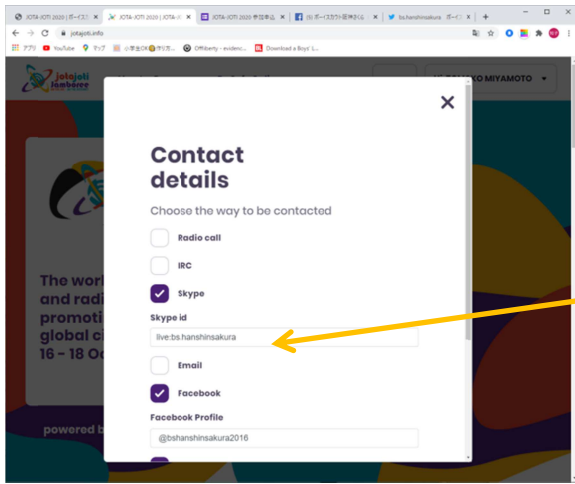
JOTA-JOTI 2020 | ボーイスカ
JOTA-JOTI 2020 | JOTA-JO
JOTA-JOTI 2020 参加申込
(1) ボーイスカウト阪神さくら
bs.hanshinsakura ボーイ

jotajoti.info

アプリ
YouTube
マップ
小学生OK
Offliberty - evidenc
Download a Boys' L

jota joti jamboree

KO MIYAMOTO

The worl
and radi
promoti
global ci
16 - 18 Oc

powered b

×

Contact details

Choose the way to be contacted

Radio call

IRC

Skype

Skype id

live:bs.hanshinsakura

Email

Facebook

Facebook Profile

@bshanshinsakura2016